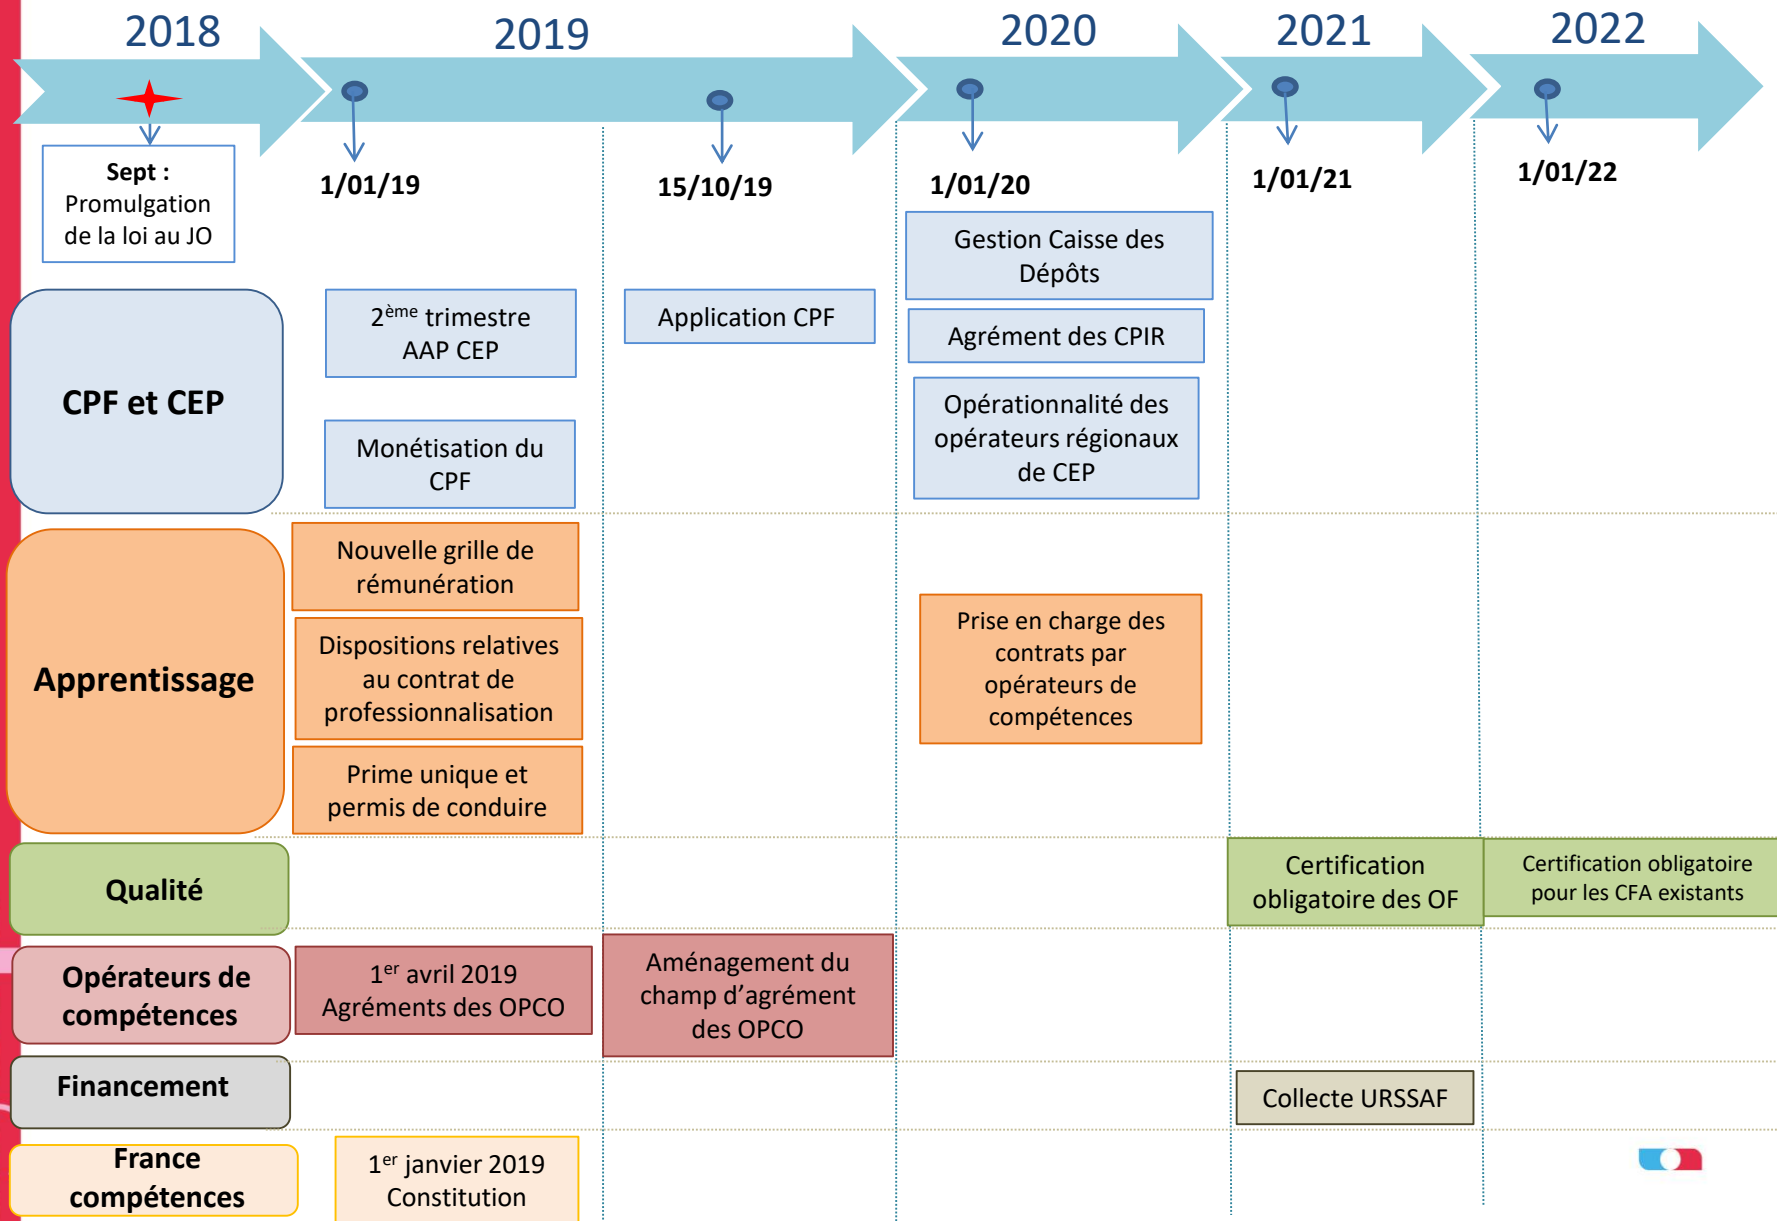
2018

2019

2020

2021

2022

Sept : Promulgation de la loi au JO

1/01/19

15/10/19

1/01/20

1/01/21

1/01/22

CPF et CEP

2$^{ème}$ trimestre AAP CEP

Monétisation du CPF

Application CPF

Gestion Caisse des Dépôts

Agrément des CPIR

Opérationnalité des opérateurs régionaux de CEP

Apprentissage

Nouvelle grille de rémunération

Dispositions relatives au contrat de professionnalisation

Prime unique et permis de conduire

Prise en charge des contrats par opérateurs de compétences

Qualité

Certification obligatoire des OF

Certification obligatoire pour les CFA existants

Opérateurs de compétences

1$^{er}$ avril 2019 Agréments des OPCO

Aménagement du champ d'agrément des OPCO

Financement

Collecte URSSAF

France compétences

1$^{er}$ janvier 2019 Constitution